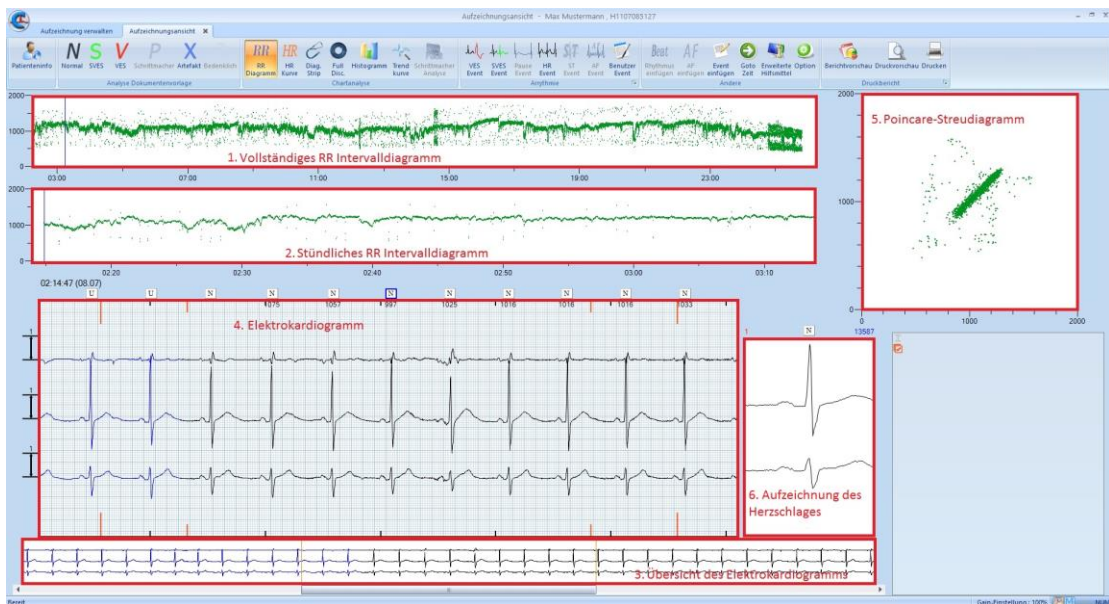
Aufzeichnungsansicht - Max Mustermann , H1107065127

Aufzeichnung verwalten | Aufzeichnungsansicht

Patienteninfo | Normal | SVES | VES | Schrittmacher | Artefakt | Bedienlich
Analyse Dokumentenvorlage

RR Diagramm | HR Kurve | Diag. Strip | Full Disc. | Histogramm | Trend kurve | Schrittmacher Analyse
Chartanalyse

VES Event | SVES Event | Pause Event | HR Event | ST Event | AF Event | Benutzer Event
Arrythmie

Rhythmus einfügen | AF einfügen | Event einfügen | Goto Zeit | Erweiterte Hilfsmittel | Option
Andere

Berichtvorschau | Druckvorschau | Drucken
Druckbericht

2000
1000
0
1. Vollständiges RR Intervalldiagramm
03:00 07:00 11:00 15:00 19:00 23:00

2000
1000
0
2. Stündliches RR Intervalldiagramm
02:20 02:30 02:40 02:50 03:00 03:10

02:14:47 (08.07)
U U N N N N N N N N N
1075 1057 997 1025 1016 1016 1016 1033

4. Elektrokardiogramm

5. Poincare-Streudiagramm
2000
1000
0
0 1000 2000

1 N 13587

6. Aufzeichnung des Herzschlages

3. Übersicht des Elektrokardiogramms

Bereit